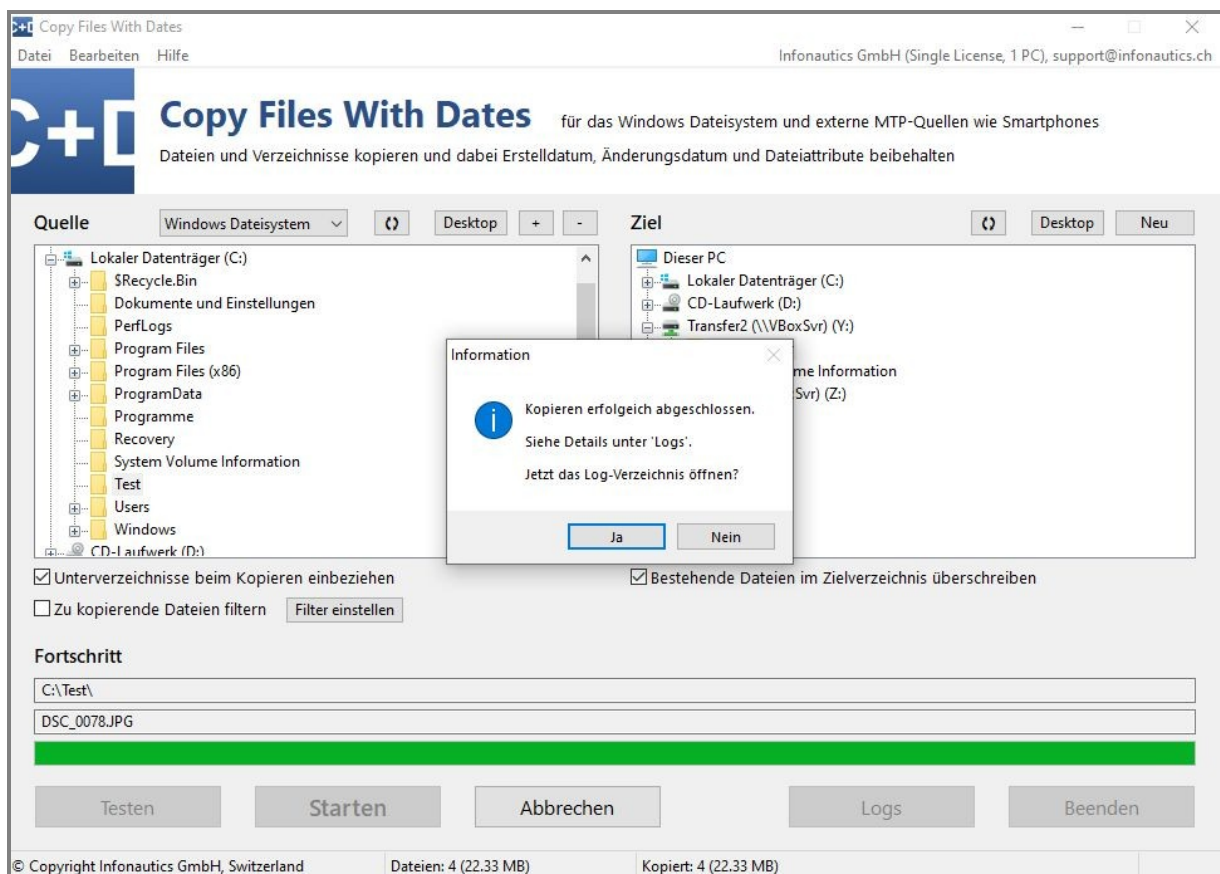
C+D Copy Files With Dates

Datei Bearbeiten Hilfe

Infonautics GmbH (Single License, 1 PC), support@infonautics.ch

C+D

Copy Files With Dates für das Windows Dateisystem und externe MTP-Quellen wie Smartphones

Dateien und Verzeichnisse kopieren und dabei Erstelldatum, Änderungsdatum und Dateiattribute beibehalten

Quelle Windows Dateisystem ⟳ Desktop + -

Lokaler Datenträger (C:)
$Recycle.Bin
Dokumente und Einstellungen
PerfLogs
Program Files
Program Files (x86)
ProgramData
Programme
Recovery
System Volume Information
Test
Users
Windows
CD-Laufwerk (D:)

Ziel ⟳ Desktop Neu

Dieser PC
Lokaler Datenträger (C:)
CD-Laufwerk (D:)
Transfer2 (\\VBoxSvr) (Y:)
me Information
Svr) (Z:)

Information

Kopieren erfolgeich abgeschlossen.

Siehe Details unter 'Logs'.

Jetzt das Log-Verzeichnis öffnen?

Ja Nein

☑ Unterverzeichnisse beim Kopieren einbeziehen

☐ Zu kopierende Dateien filtern Filter einstellen

☑ Bestehende Dateien im Zielverzeichnis überschreiben

Fortschritt

C:\Test\

DSC_0078.JPG

Testen Starten Abbrechen Logs Beenden

© Copyright Infonautics GmbH, Switzerland Dateien: 4 (22.33 MB) Kopiert: 4 (22.33 MB)